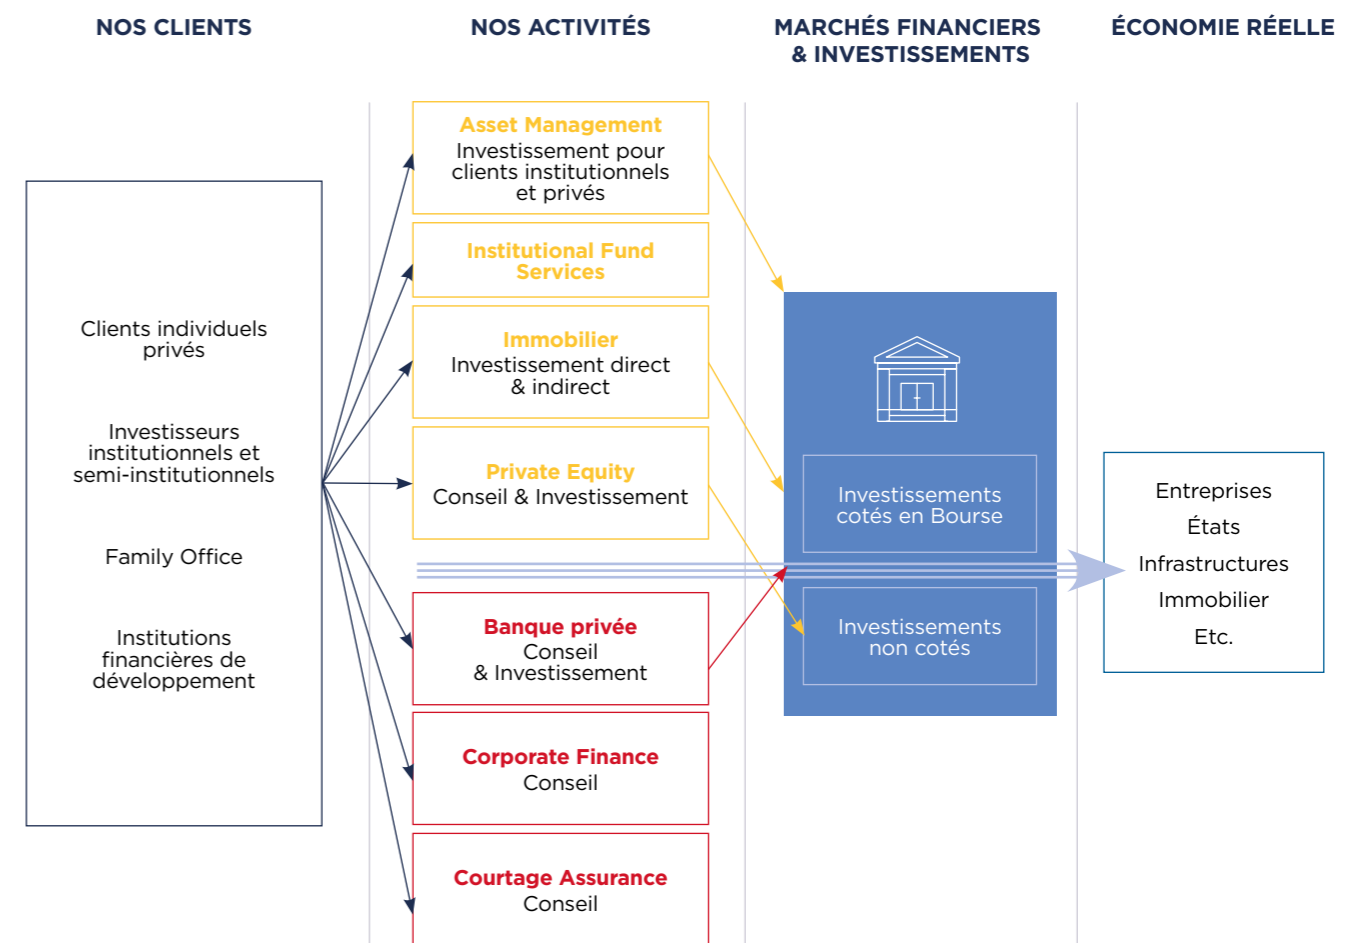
NOS CLIENTS

NOS ACTIVITÉS

MARCHÉS FINANCIERS & INVESTISSEMENTS

ÉCONOMIE RÉELLE

Clients individuels privés

Investisseurs institutionnels et semi-institutionnels

Family Office

Institutions financières de développement

Asset Management
Investissement pour clients institutionnels et privés

Institutional Fund Services

Immobilier
Investissement direct & indirect

Private Equity
Conseil & Investissement

Banque privée
Conseil & Investissement

Corporate Finance
Conseil

Courtage Assurance
Conseil

Investissements cotés en Bourse

Investissements non cotés

Entreprises
États
Infrastructures
Immobilier
Etc.